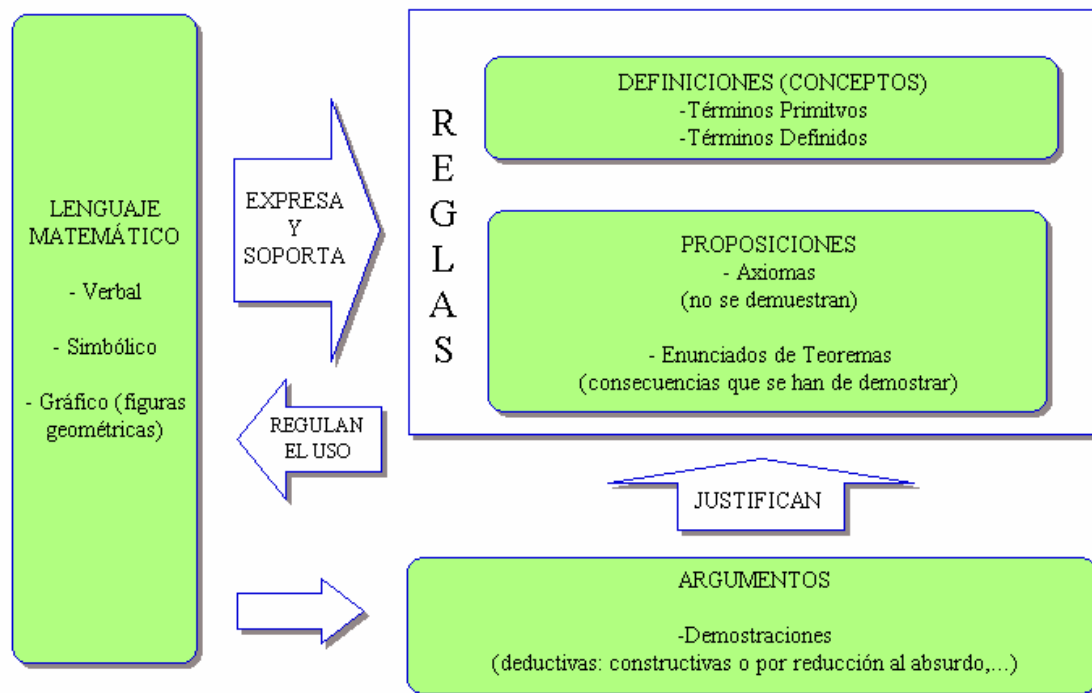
LENGUAJE MATEMÁTICO

- Verbal

- Simbólico

- Gráfico (figuras geométricas)

EXPRESA Y SOPORTA

REGULAN EL USO

R
E
G
L
A
S

DEFINICIONES (CONCEPTOS)
-Términos Primitvos
-Términos Definidos

PROPOSICIONES
- Axiomas
(no se demuestran)

- Enunciados de Teoremas
(consecuencias que se han de demostrar)

JUSTIFICAN

ARGUMENTOS

-Demostraciones
(deductivas: constructivas o por reducción al absurdo,...)